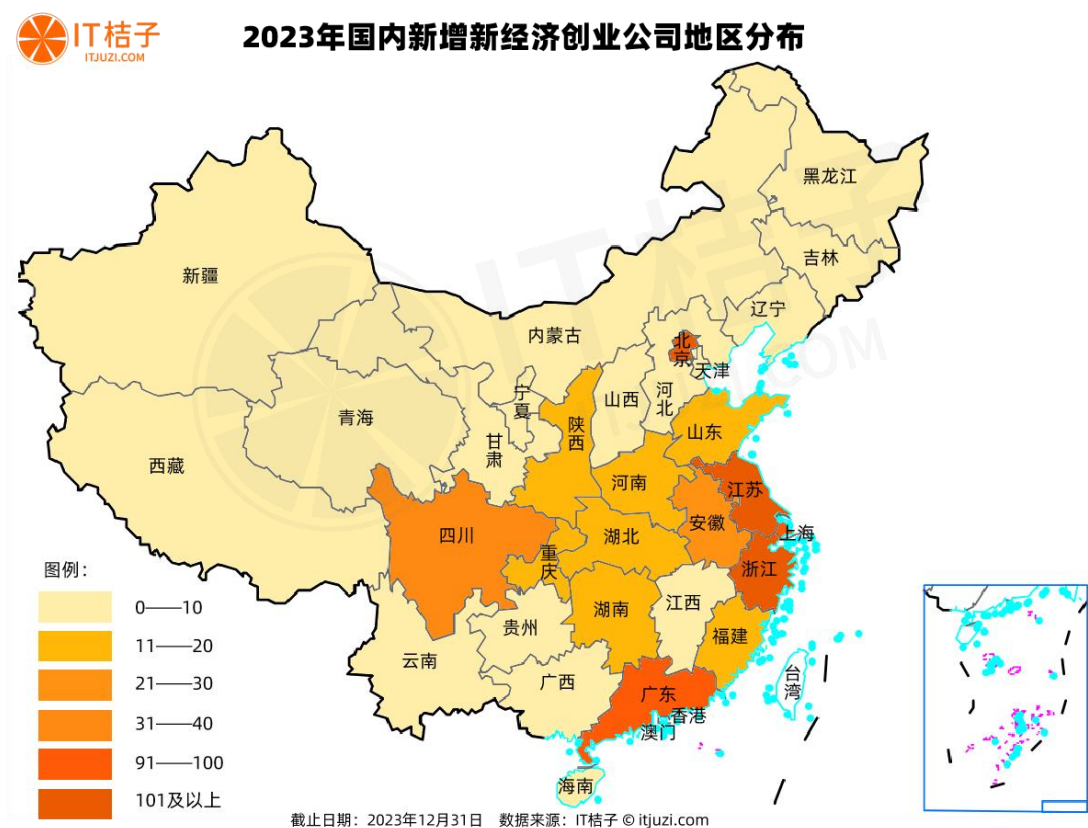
IT桔子
ITJUZI.COM

2023年国内新增新经济创业公司地区分布

黑龙江
吉林
辽宁
新疆
内蒙古
北京
天津
河北
山西
宁夏
甘肃
青海
西藏
陕西
山东
河南
江苏
安徽
上海
四川
重庆
湖北
浙江
湖南
江西
福建
贵州
云南
广西
广东
台湾
香港
澳门
海南

图例：
0——10
11——20
21——30
31——40
91——100
101及以上

截止日期：2023年12月31日 数据来源：IT桔子 © itjuzi.com